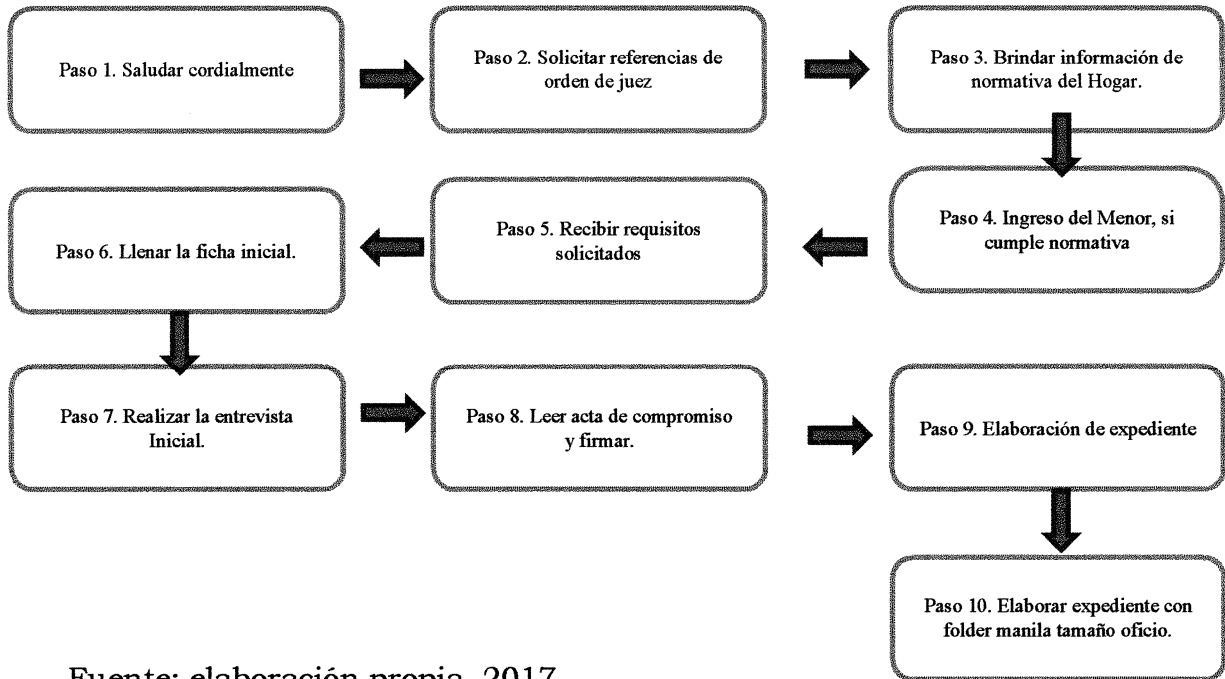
Paso 1. Saludar cordialmente

Paso 2. Solicitar referencias de orden de juez

Paso 3. Brindar información de normativa del Hogar.

Paso 4. Ingreso del Menor, si cumple normativa

Paso 5. Recibir requisitos solicitados

Paso 6. Llenar la ficha inicial.

Paso 7. Realizar la entrevista Inicial.

Paso 8. Leer acta de compromiso y firmar.

Paso 9. Elaboración de expediente

Paso 10. Elaborar expediente con folder manila tamaño oficio.

Fuente: elaboración propia, 2017